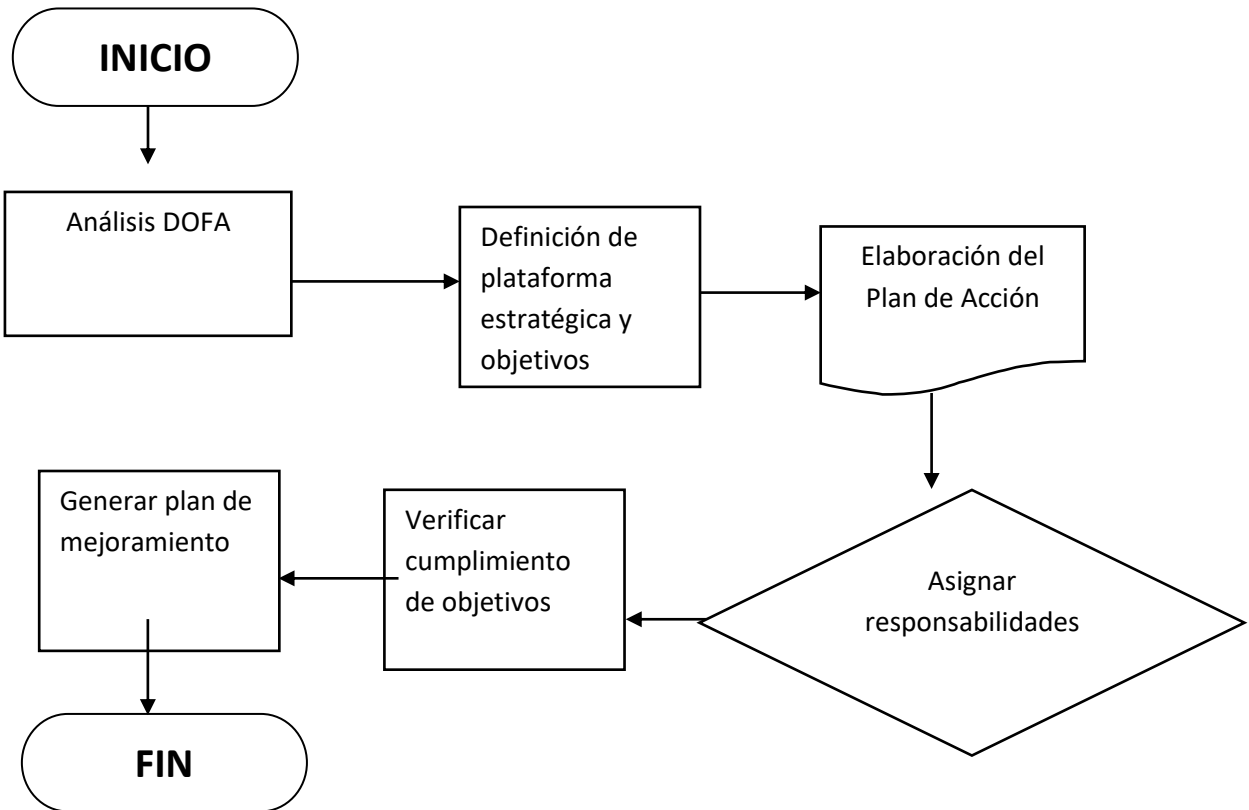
INICIO

Análisis DOFA

Definición de plataforma estratégica y objetivos

Elaboración del Plan de Acción

Asignar responsabilidades

Verificar cumplimiento de objetivos

Generar plan de mejoramiento

FIN